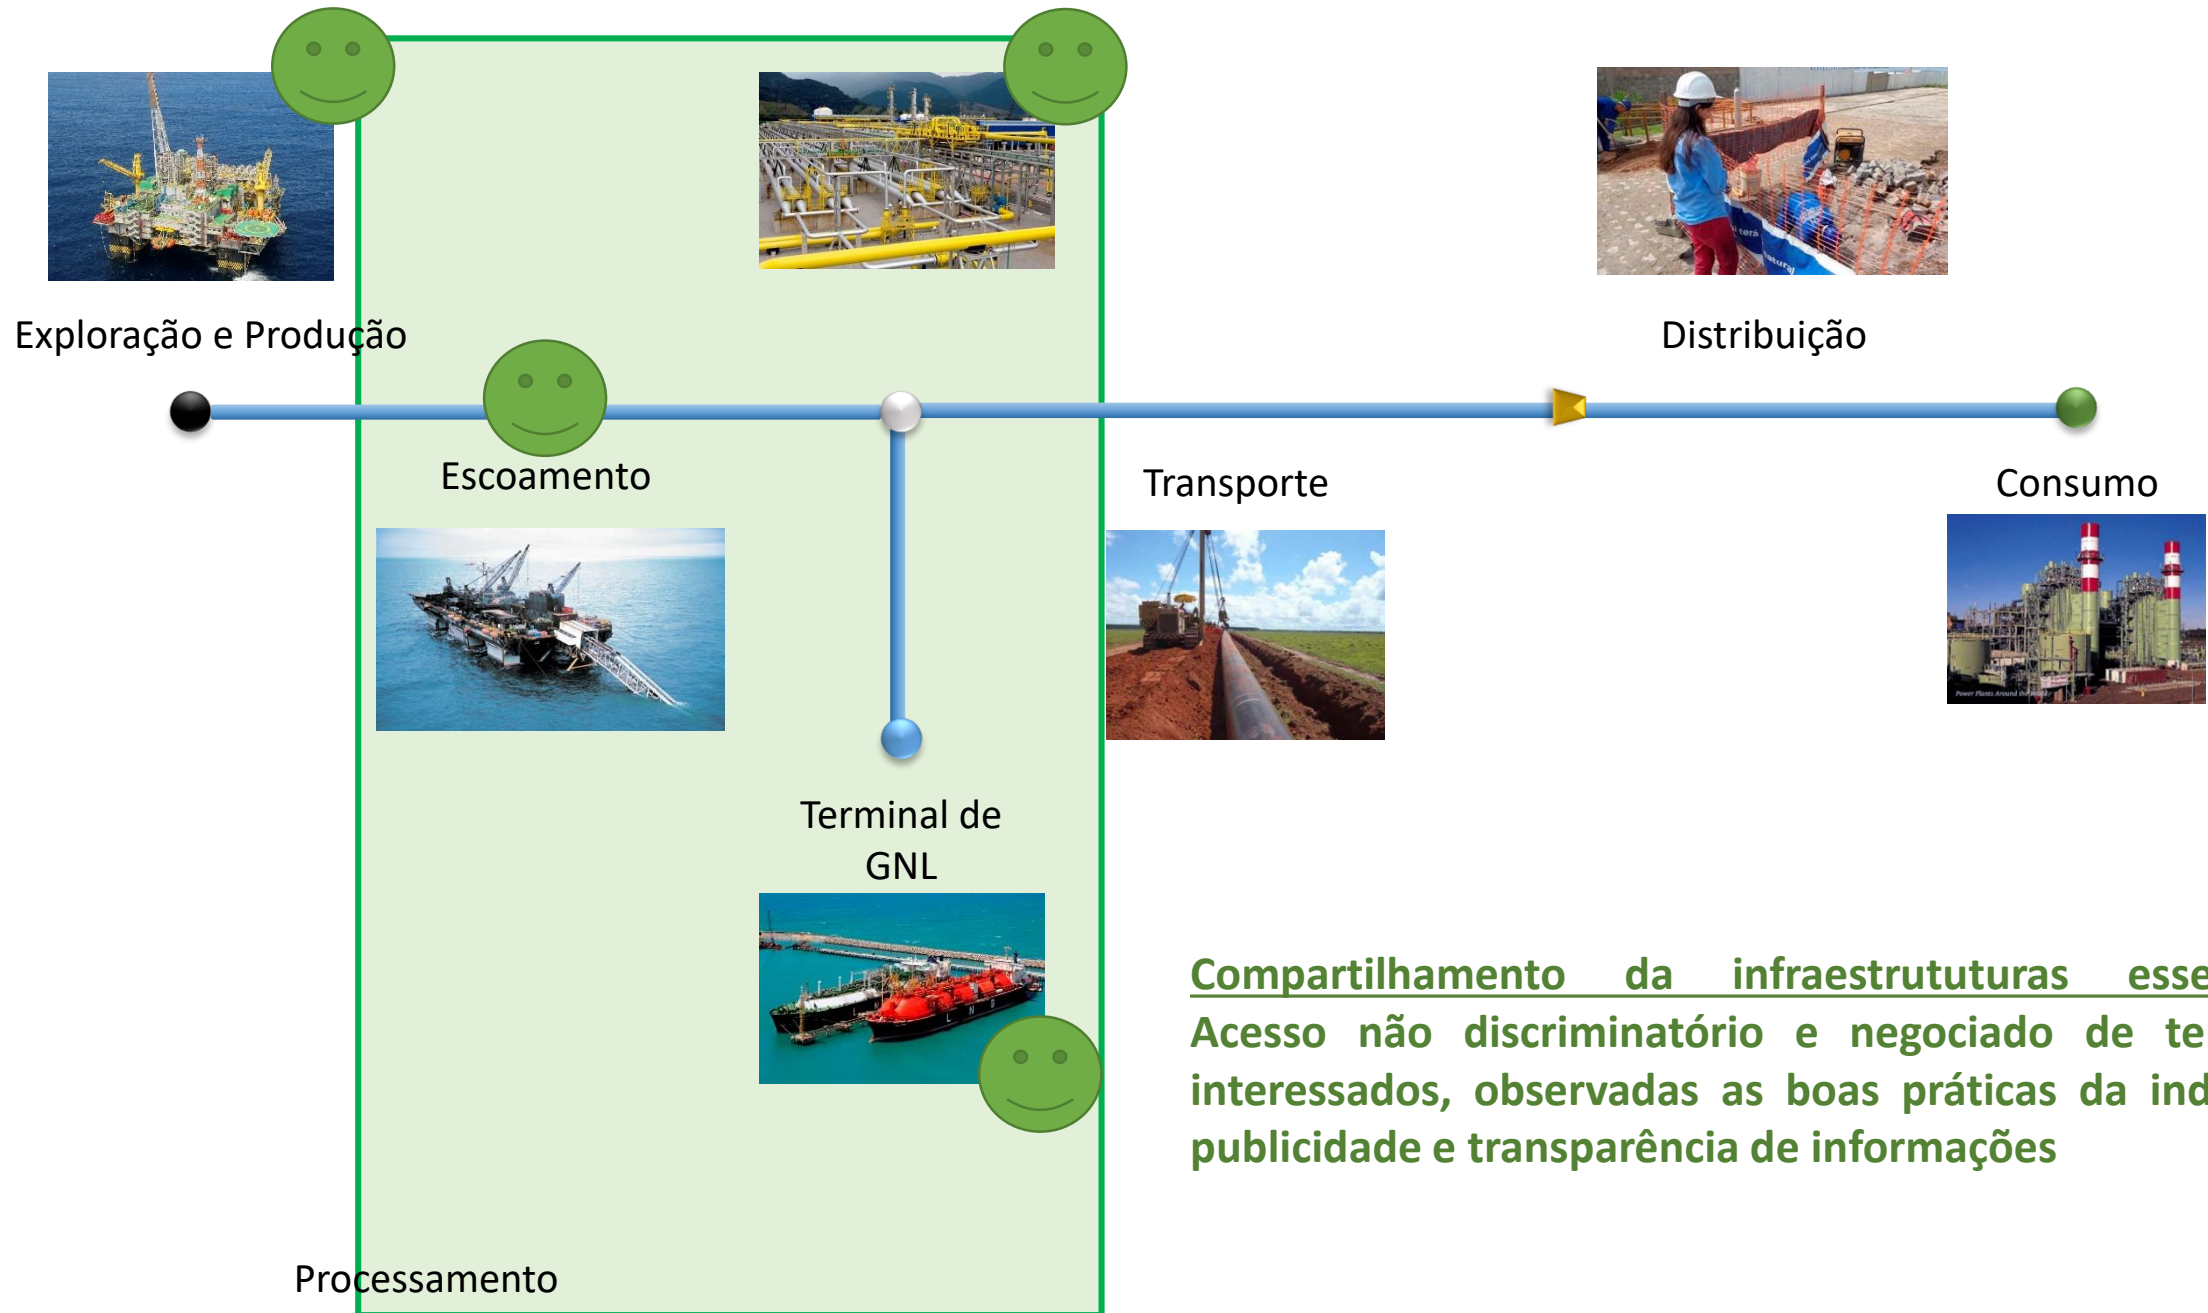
Exploração e Produção

Distribuição

Escoamento

Transporte

Consumo

Terminal de GNL

Compartilhamento da infraestrututuras esse
Acesso não discriminatório e negociado de te
interessados, observadas as boas práticas da ind
publicidade e transparência de informações

Processamento